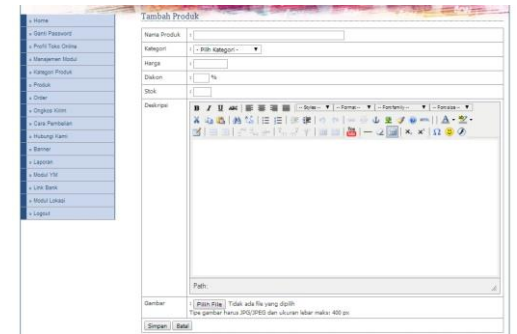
» Home
» Ganti Password
» Profil Toko Online
» Manajemen Modul
» Kategori Produk
» Produk
» Order
» Ongkos Kirim
» Cara Pembelian
» Hubungi Kami
» Banner
» Laporan
» Modul YM
» Link Bank
» Modul Lokasi
» Logout

Tambah Produk

| | |
|---|---|
| Nama Produk | : |
| Kategori | : -- Pilih Kategori -- |
| Harga | : |
| Diskon | : % |
| Stok | : |
| Deskripsi | : -- Styles -- -- Format -- -- Font family -- -- Font size -- Path: |
| Gambar | : Pilih File Tidak ada file yang dipilih Tipe gambar harus JPG/JPEG dan ukuran lebar maks: 400 px |
| Simpan Batal | |